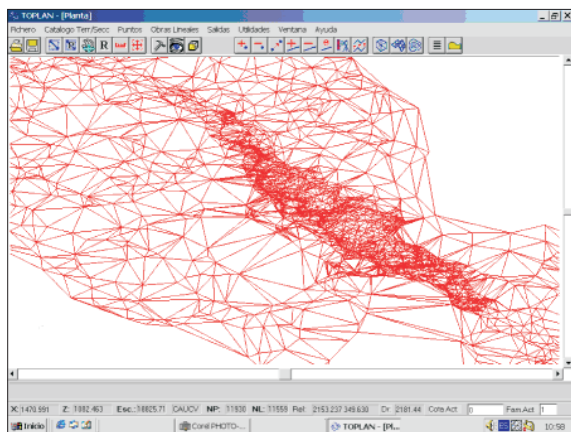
TOPLAN - [Planta]

_ ▫ X

Fichero Catalogo Terr/Secc Puntos Obras Lineales Salidas Utilidades Ventana Ayuda

R

X: 1470.991 Z: 1092.463 Esc.: 18825.71 CAUCV NP: 11530 NL: 11559 Rel: 2153.237 349.630 Dr: 2181.44 Cota Act 0 Fam.Act 1

Inicio Corel PHOTO-... TOPLAN - [Pl... 10:58